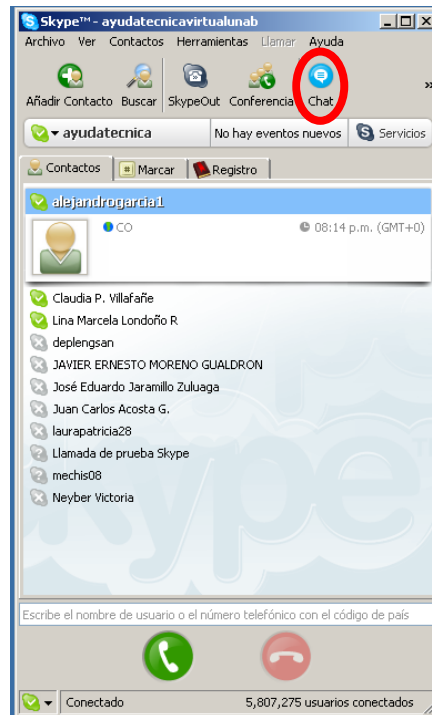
Skype™ - ayudatecnicavirtualunab

Archivo Ver Contactos Herramientas Llamar Ayuda

Añadir Contacto Buscar SkypeOut Conferencia Chat

ayudatecnica No hay eventos nuevos Servicios

Contactos Marcar Registro

alejandrogarcia1

CO 08:14 p.m. (GMT+0)

Claudia P. Villafañe
Lina Marcela Londoño R
deplengsan
JAVIER ERNESTO MORENO GUALDRON
José Eduardo Jaramillo Zuluaga
Juan Carlos Acosta G.
laurapatricia28
Llamada de prueba Skype
mechis08
Neyber Victoria

Escribe el nombre de usuario o el número telefónico con el código de país

Conectado 5,807,275 usuarios conectados